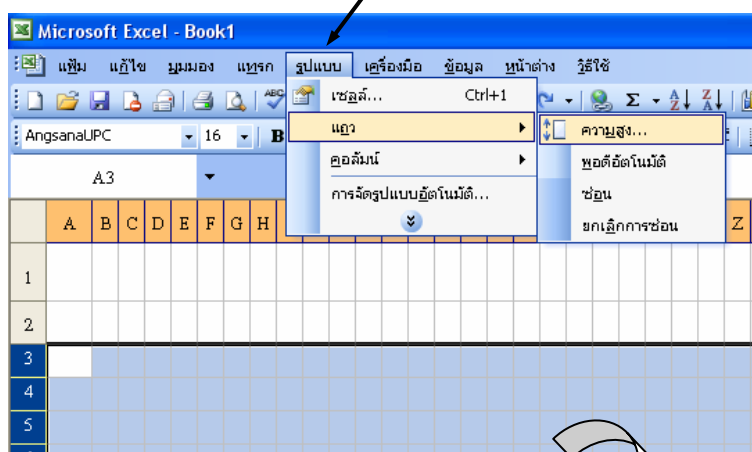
Microsoft Excel - Book1

แฟ้ม แก้ไข มุมมอง แทรก รูปแบบ เครื่องมือ ข้อมูล หน้าต่าง วิธีใช้

AngsanaUPC 16 B

A3

เซลล์... Ctrl+1

แถว

คอลัมน์

การจัดรูปแบบอัตโนมัติ...

ความสูง...

พอดีอัตโนมัติ

ซ่อน

ยกเลิกการซ่อน

Σ

A B C D E F G H Z

1
2
3
4
5